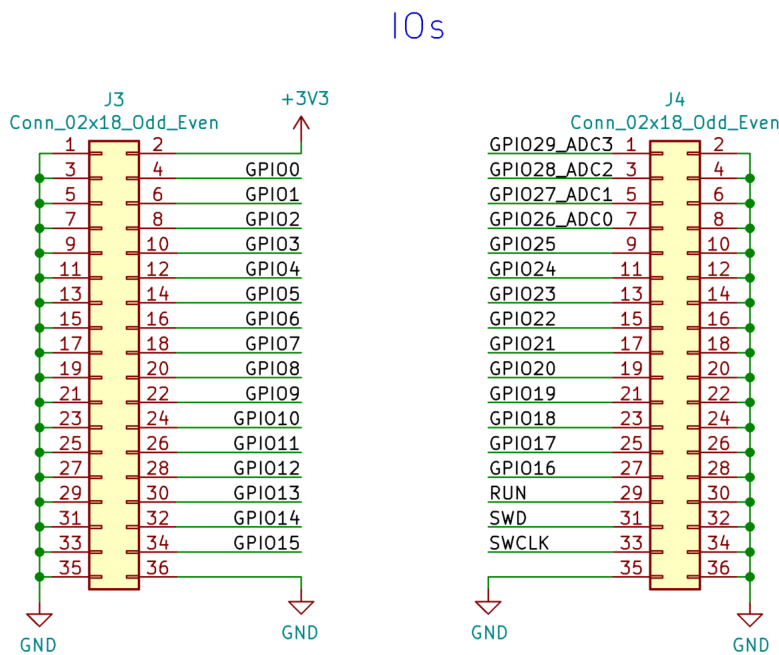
IOs

J3
Conn_02x18_Odd_Even

+3V3

| | | | |
|---|---|---|---|
| 1 | 2 | | |
| 3 | 4 | GPIO0 | |
| 5 | 6 | GPIO1 | |
| 7 | 8 | GPIO2 | |
| 9 | 10 | GPIO3 | |
| 11 | 12 | GPIO4 | |
| 13 | 14 | GPIO5 | |
| 15 | 16 | GPIO6 | |
| 17 | 18 | GPIO7 | |
| 19 | 20 | GPIO8 | |
| 21 | 22 | GPIO9 | |
| 23 | 24 | GPIO10 | |
| 25 | 26 | GPIO11 | |
| 27 | 28 | GPIO12 | |
| 29 | 30 | GPIO13 | |
| 31 | 32 | GPIO14 | |
| 33 | 34 | GPIO15 | |
| 35 | 36 | | |

GND
GND

J4
Conn_02x18_Odd_Even

| | | |
|---|---|---|
| GPIO29_ADC3 | 1 | 2 |
| GPIO28_ADC2 | 3 | 4 |
| GPIO27_ADC1 | 5 | 6 |
| GPIO26_ADC0 | 7 | 8 |
| GPIO25 | 9 | 10 |
| GPIO24 | 11 | 12 |
| GPIO23 | 13 | 14 |
| GPIO22 | 15 | 16 |
| GPIO21 | 17 | 18 |
| GPIO20 | 19 | 20 |
| GPIO19 | 21 | 22 |
| GPIO18 | 23 | 24 |
| GPIO17 | 25 | 26 |
| GPIO16 | 27 | 28 |
| RUN | 29 | 30 |
| SWD | 31 | 32 |
| SWCLK | 33 | 34 |
| | 35 | 36 |

GND
GND